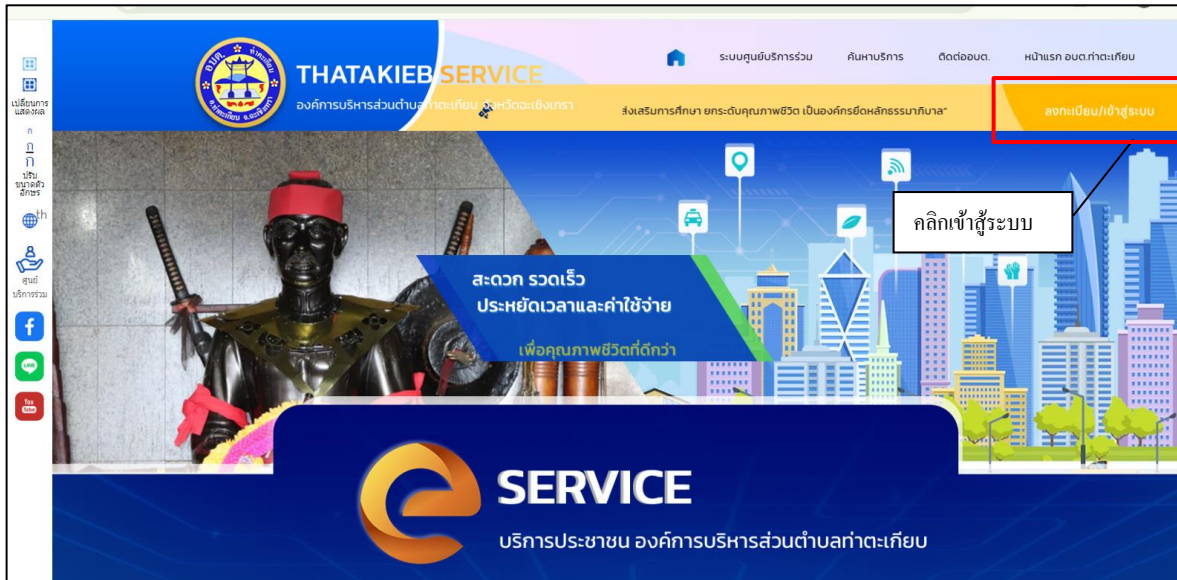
เปลี่ยนการแสดงผล

ก
ก
ก
ปรับขนาดตัวอักษร

th

ศูนย์บริการร่วม

THATAKIEB SERVICE
องค์การบริหารส่วนตำบลท่าตะเกียบ จังหวัดฉะเชิงเทรา

ระบบศูนย์บริการร่วม
ค้นหาบริการ
ติดต่ออบต.
หน้าแรก อบต.ท่าตะเกียบ

ส่งเสริมการศึกษา ยกระดับคุณภาพชีวิต เป็นองค์กรยึดหลักธรรมาภิบาล"
ลงทะเบียน/เข้าสู่ระบบ

คลิกเข้าสู่ระบบ

สะดวก รวดเร็ว
ประหยัดเวลาและค่าใช้จ่าย
เพื่อคุณภาพชีวิตที่ดีกว่า

SERVICE
บริการประชาชน องค์การบริหารส่วนตำบลท่าตะเกียบ